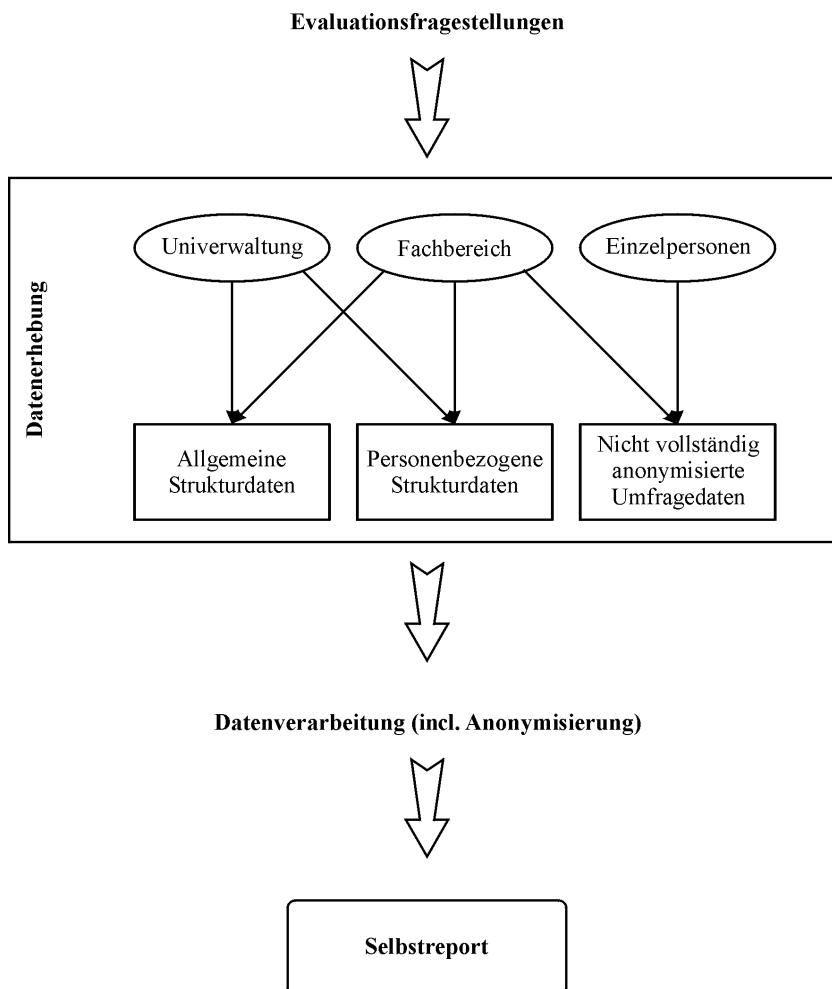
Evaluationsfragestellungen

Datenerhebung

Univerwaltung

Fachbereich

Einzelpersonen

Allgemeine Strukturdaten

Personenbezogene Strukturdaten

Nicht vollständig anonymisierte Umfragedaten

Datenverarbeitung (incl. Anonymisierung)

Selbstreport